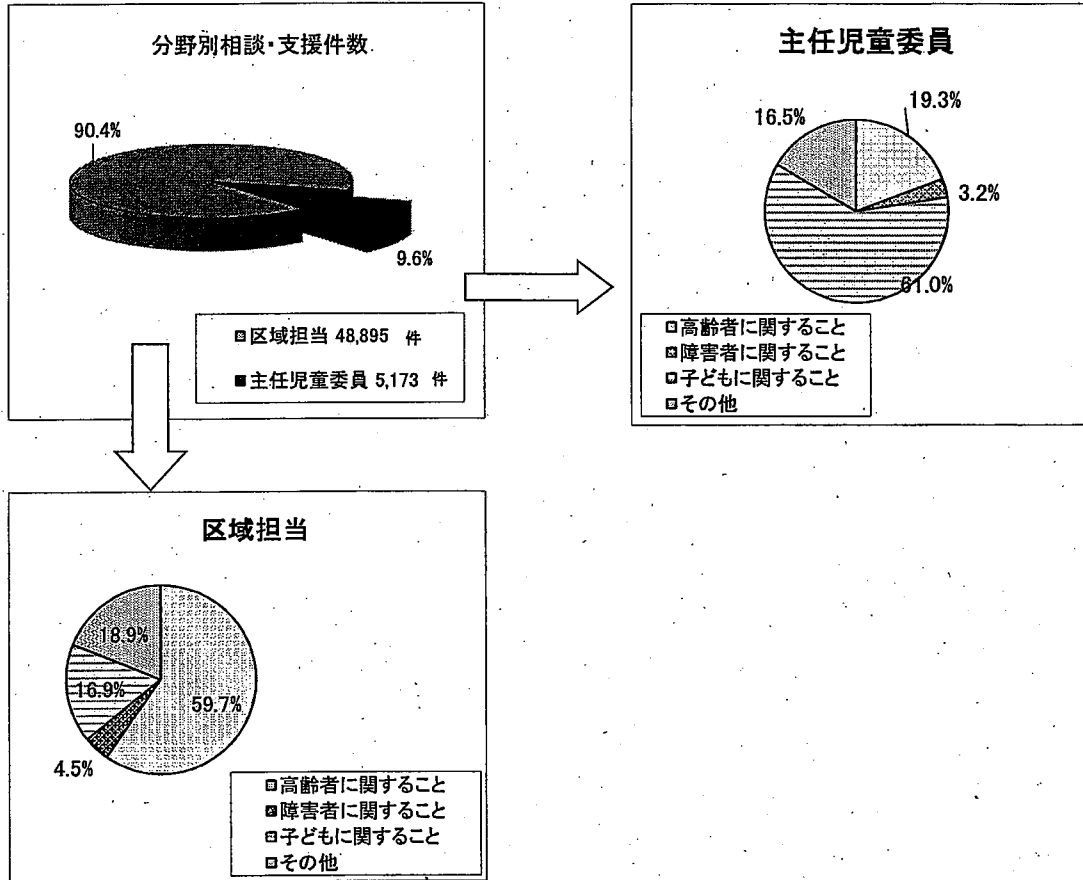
分野別相談・支援件数

90.4%

9.6%

区域担当 48,895 件

主任児童委員 5,173 件

主任児童委員

16.5%

19.3%

3.2%

61.0%

高齢者に関すること
障害者に関すること
子どもに関すること
その他

区域担当

18.9%

16.9%

59.7%

4.5%

高齢者に関すること
障害者に関すること
子どもに関すること
その他